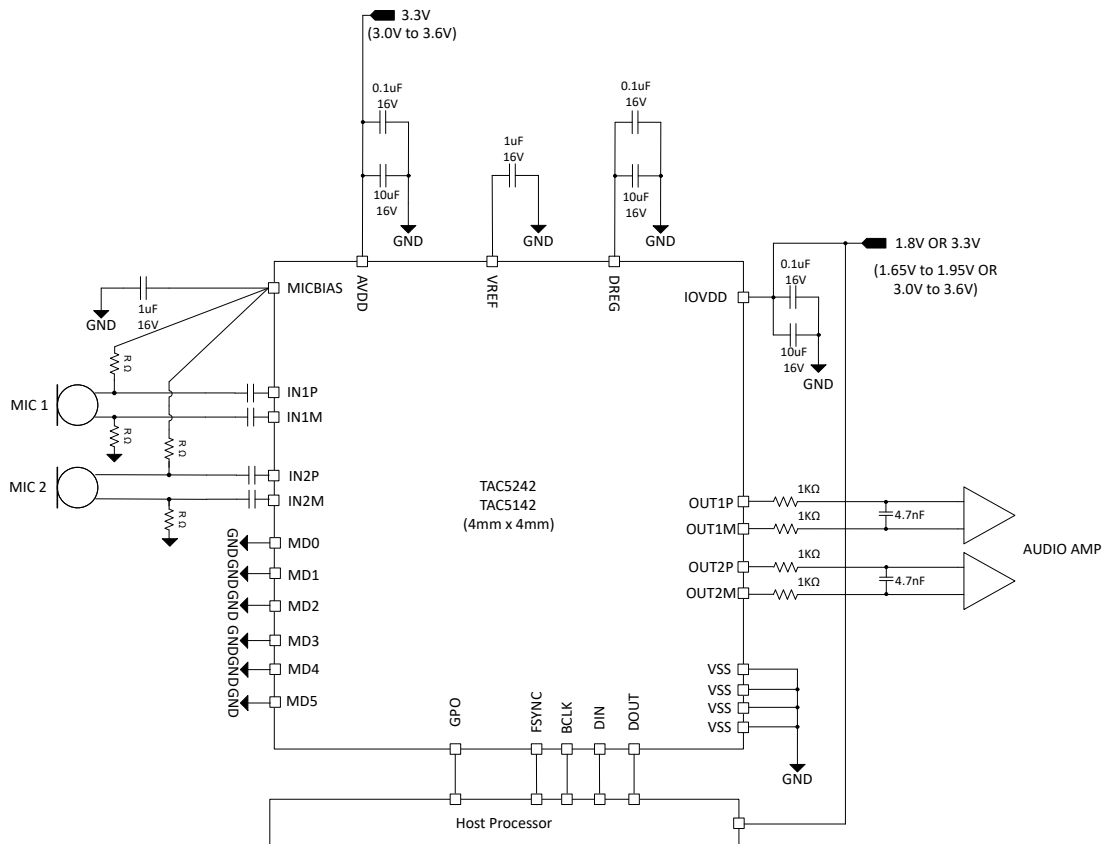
3.3V
(3.0V to 3.6V)

0.1uF
16V

10uF
16V

GND

1uF
16V

GND

0.1uF
16V

10uF
16V

GND

1.8V OR 3.3V
(1.65V to 1.95V OR
3.0V to 3.6V)

GND
1uF
16V

MICBIAS
AVDD
VREF
DREG
IOVDD

0.1uF
16V
10uF
16V
GND

R Ω
R Ω
R Ω
R Ω

MIC 1
IN1P
IN1M
MIC 2
IN2P
IN2M

TAC5242
TAC5142
(4mm x 4mm)

GND MD0
GND MD1
GND MD2
GND MD3
GND MD4
GND MD5

OUT1P 1KΩ
OUT1M 1KΩ
4.7nF
OUT2P 1KΩ
OUT2M 1KΩ
4.7nF
AUDIO AMP

VSS
VSS
VSS
VSS
GND

GPO
FSYNC
BCLK
DIN
DOUT

Host Processor